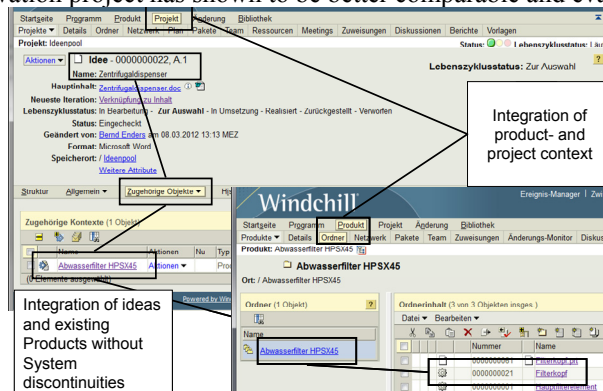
vation project has shown to be better comparable and eva

Startseite Programm Produkt Projekt Änderung Bibliothek
Projekte ▾ Details Ordner Netzwerk Plan Pakete Team Ressourcen Meetings Zuweisungen Diskussionen Berichte Vorlagen
Projekt: Ideenpool
Status: Lebenszyklusstatus: Lä

Aktionen ▾ Idee - 0000000022, A.1
Name: Zentrifugaldispenser
Lebenszyklusstatus: Zur Auswahl
Hauptinhalt: Zentrifugaldispenser.doc
Neueste Iteration: Verknüpfung zu Inhalt
Lebenszyklusstatus: In Bearbeitung - Zur Auswahl - In Umsetzung - Realisiert - Zurückgestellt - Verworfen
Status: Eingecheckt
Geändert von: Bernd Enders am 08.03.2012 13:13 MEZ
Format: Microsoft Word
Speicherort: / Ideenpool
Weitere Attribute

Integration of product- and project context

Struktur Allgemein ▾ Zugehörige Objekte ▾

Zugehörige Kontexte (1 Objekt)
Name Aktionen Nu Typ
Abwasserfilter HPSX45 Aktionen ▾ Proc
(1 Elemente ausgew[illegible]

Integration of ideas and existing Products without System discontinuities

Windchill
Ereignis-Manager | Zwi
Startseite Programm Produkt Projekt Änderung Bibliothek
Produkte ▾ Details Ordner Netzwerk Pakete Team Zuweisungen Änderungs-Monitor Diskus
Produkt: Abwasserfilter HPSX45
Abwasserfilter HPSX45
Ort: / Abwasserfilter HPSX45
Ordner (1 Objekt)
Name
Abwasserfilter HPSX45
Ordnerinhalt (3 von 3 Objekten insges.)
Datei ▾ Bearbeiten ▾
Nummer Name
0000000061 Filterkopf.prt
0000000021 Filterkopf
0000000001 Hauptfilterelement
Powered by Win